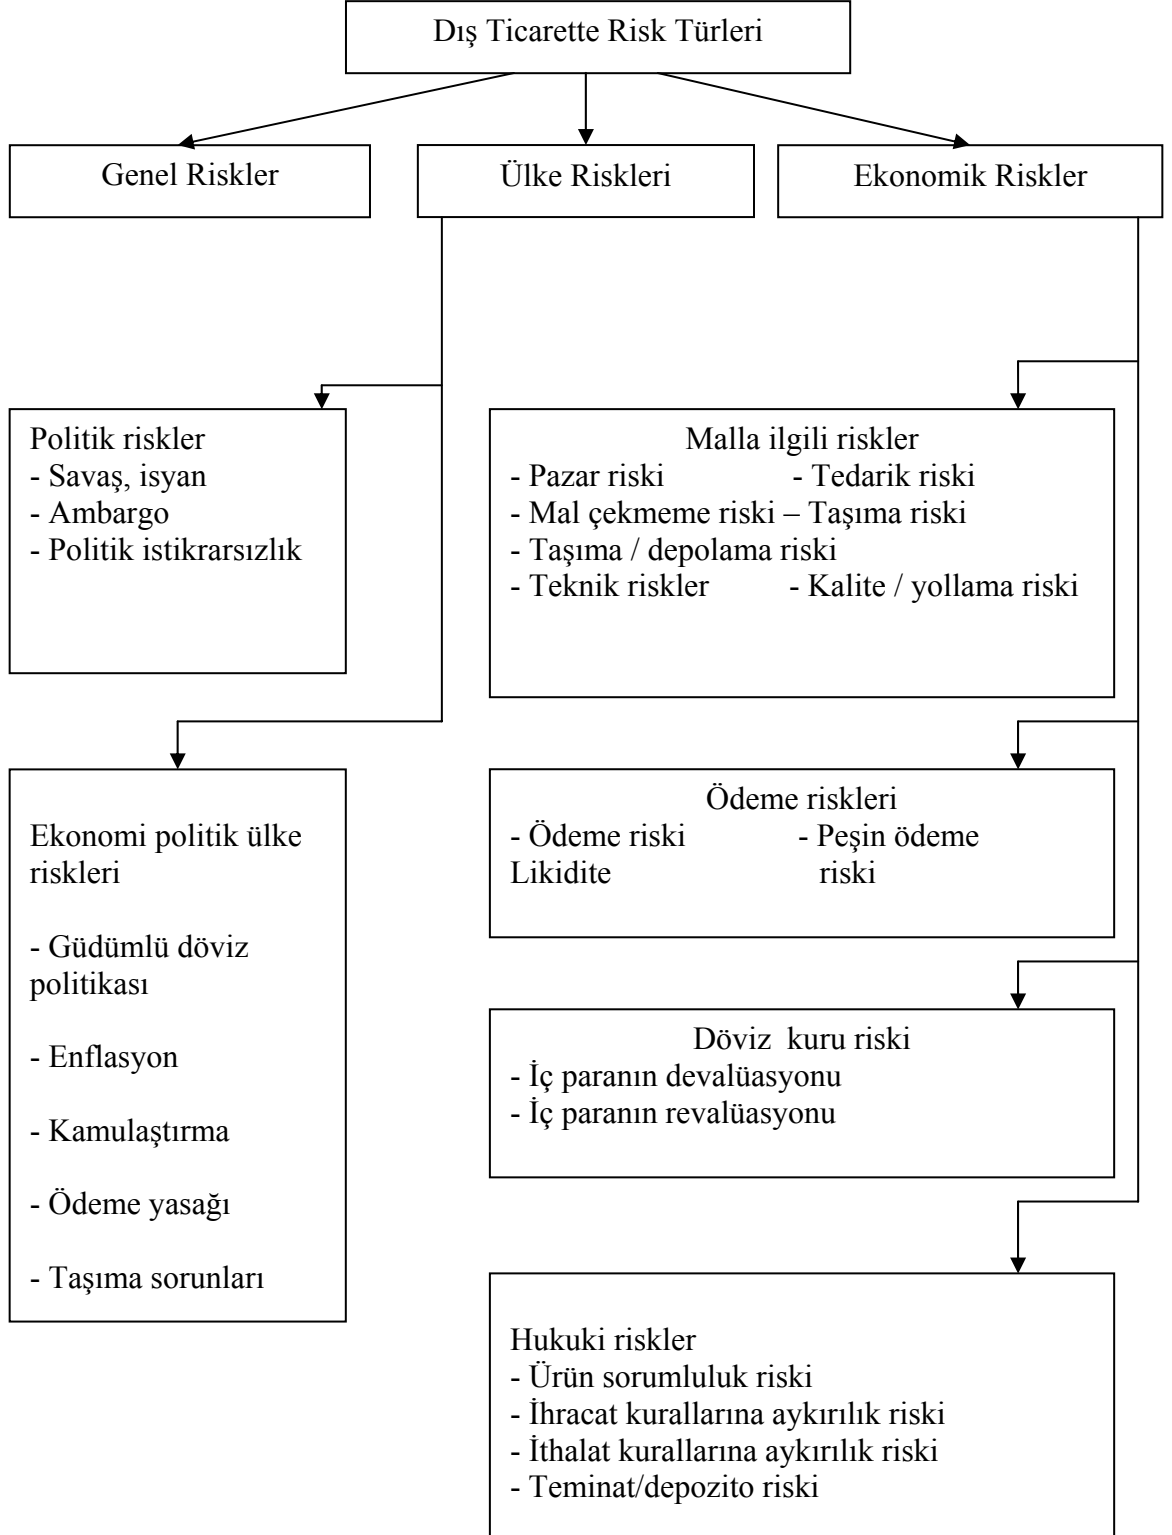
Dış Ticarette Risk Türleri

Genel Riskler

Ülke Riskleri

Ekonomik Riskler

Politik riskler
- Savaş, isyan
- Ambargo
- Politik istikrarsızlık

Ekonomi politik ülke riskleri

- Güdümlü döviz politikası

- Enflasyon

- Kamulaştırma

- Ödeme yasağı

- Taşıma sorunları

Malla ilgili riskler
- Pazar riski - Tedarik riski
- Mal çekmeme riski – Taşıma riski
- Taşıma / depolama riski
- Teknik riskler - Kalite / yollama riski

Ödeme riskleri
- Ödeme riski - Peşin ödeme
Likidite riski

Döviz kuru riski
- İç paranın devalüasyonu
- İç paranın revalüasyonu

Hukuki riskler
- Ürün sorumluluk riski
- İhracat kurallarına aykırılık riski
- İthalat kurallarına aykırılık riski
- Teminat/depozito riski